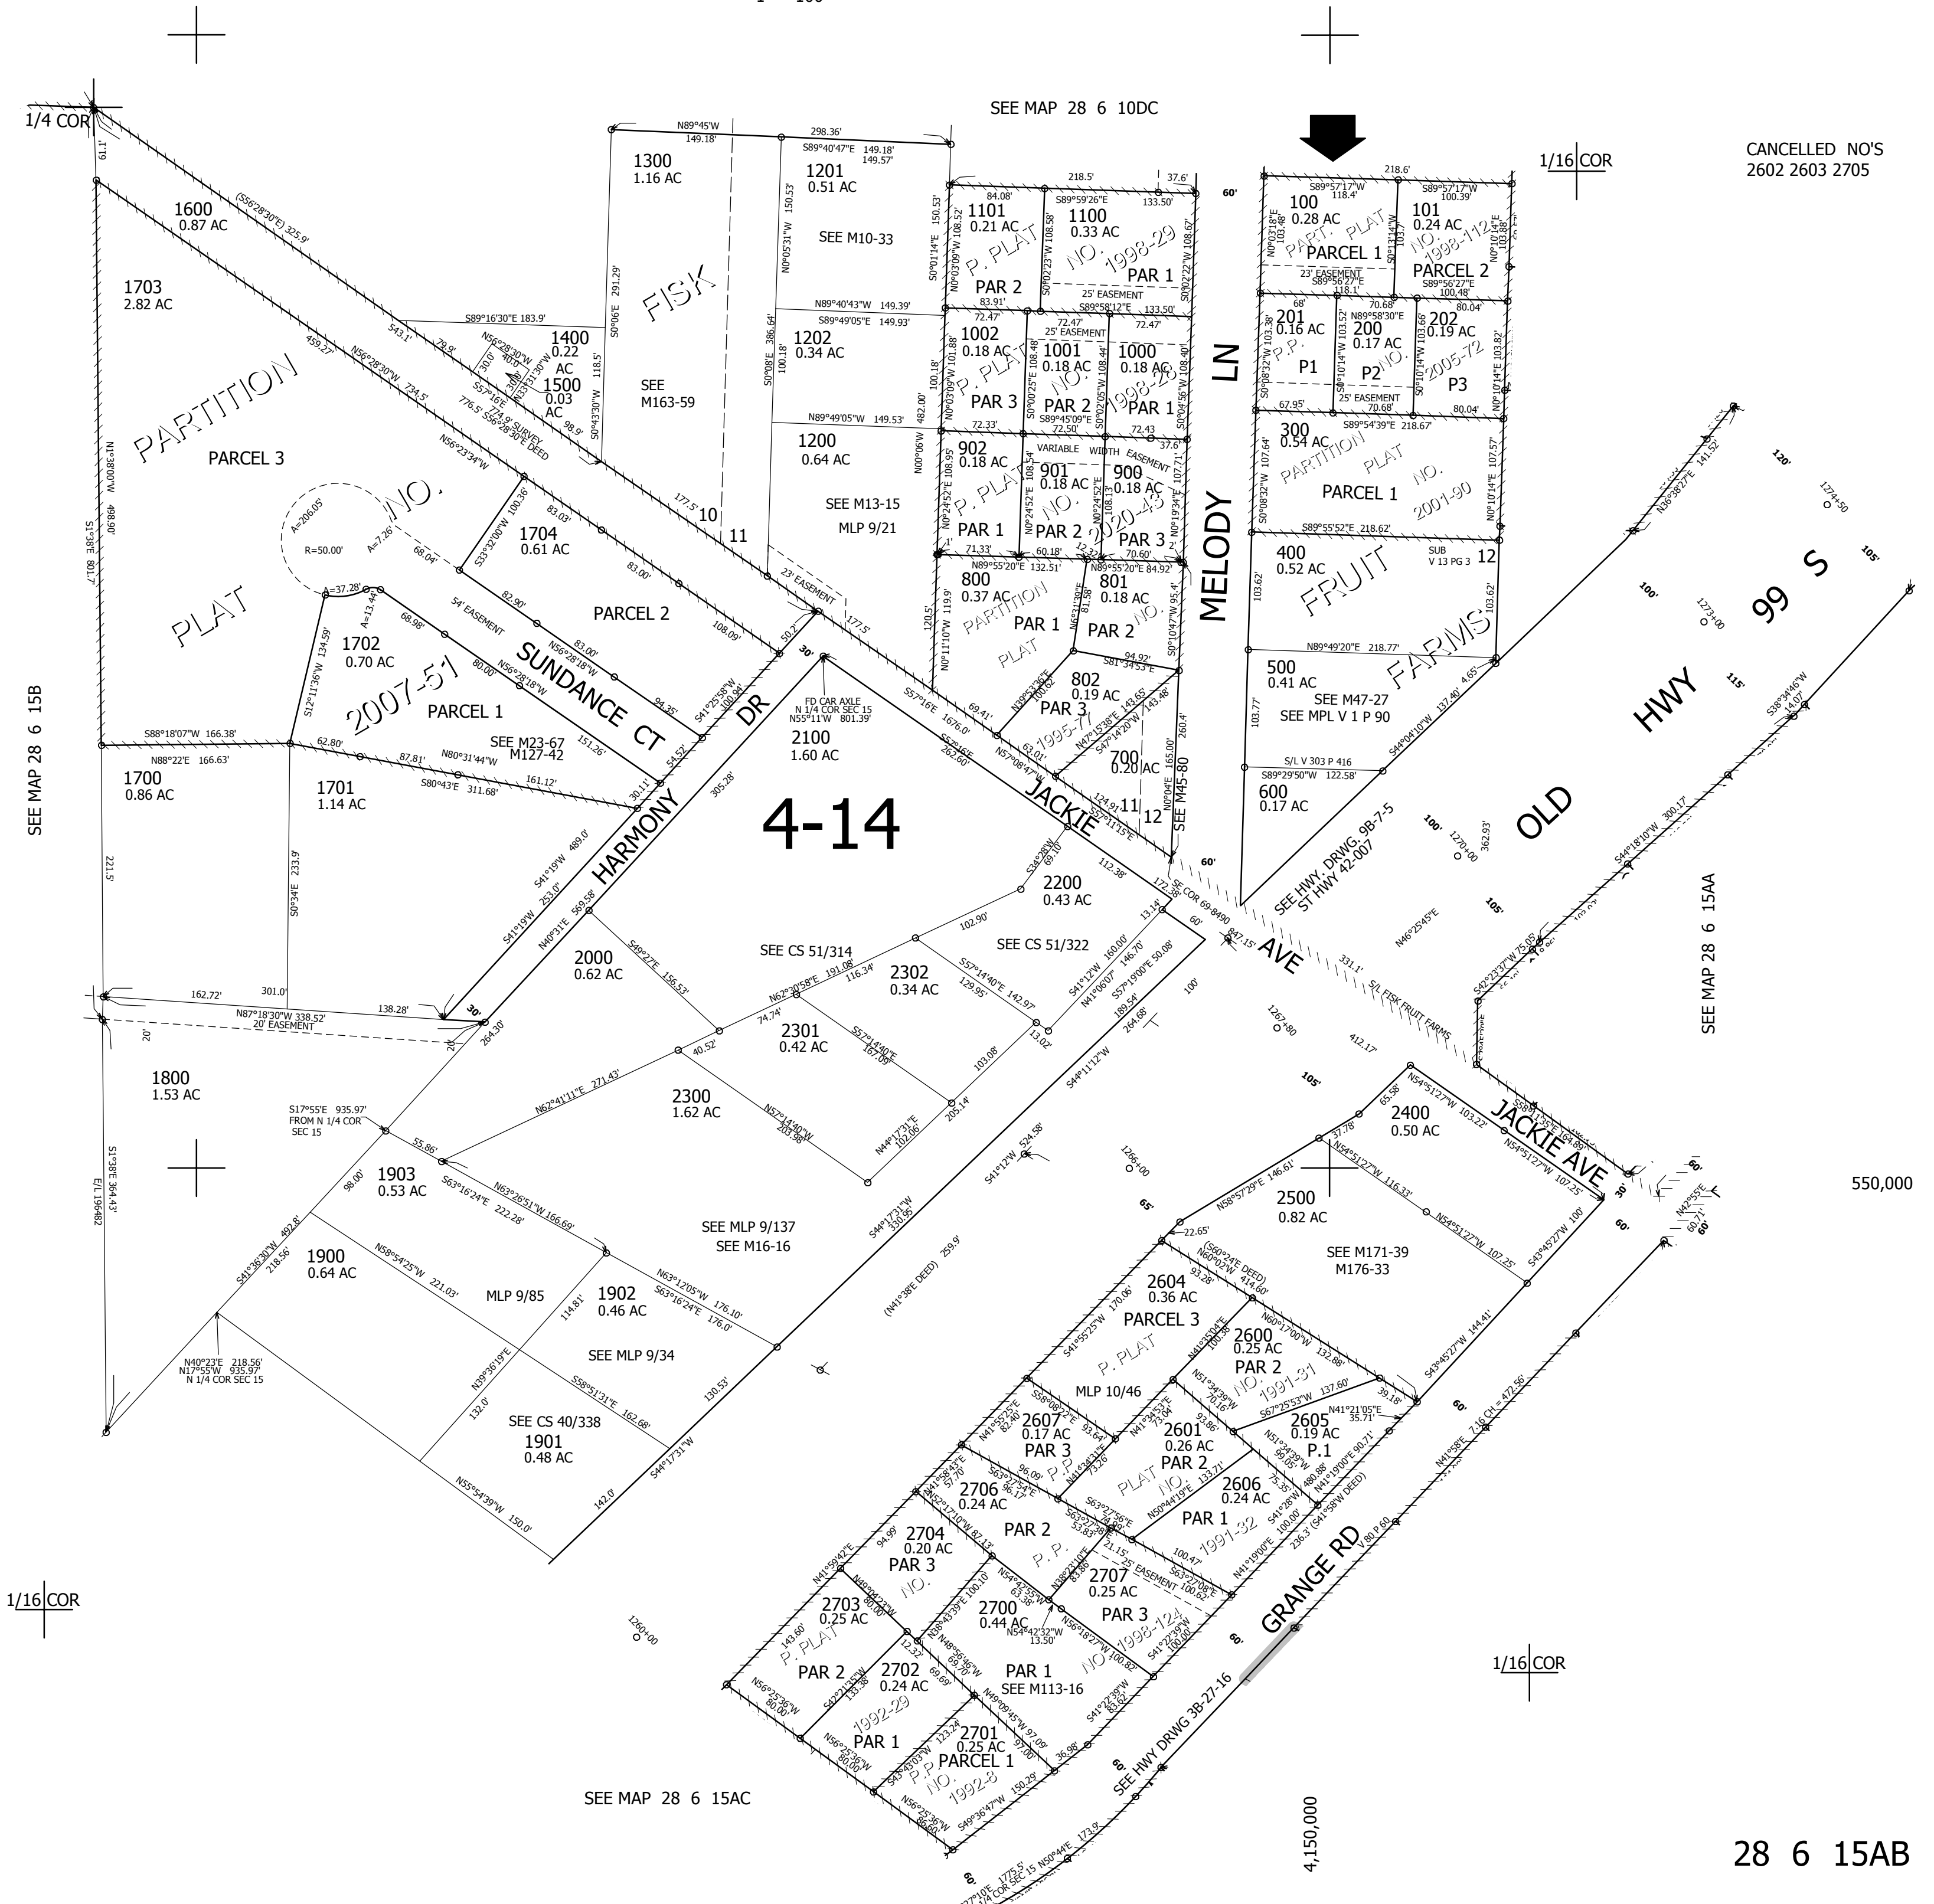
1/4 COR

SEE MAP 28 6 10DC

CANCELLED NO'S
2602 2603 2705

1/16 COR

1600
0.87 AC

1703
2.82 AC

PARTITION PLAT NO. 2007-51

PARCEL 3

1300
1.16 AC

FISK

1201
0.51 AC

SEE M10-33

1202
0.34 AC

1200
0.64 AC

SEE M13-15
MLP 9/21

1400
0.22 AC

1500
0.03 AC

SEE M163-59

1704
0.61 AC

PARCEL 2

1702
0.70 AC

PARCEL 1

SUNDANCE CT

SEE M23-67
M127-42

1700
0.86 AC

1701
1.14 AC

HARMONY DR

2100
1.60 AC

4-14

FD CAR AXLE
N 1/4 COR SEC 15
N55°11'W 801.39'

1101
0.21 AC

1100
0.33 AC

P. PLAT NO. 1998-29

PAR 2

PAR 1

1002
0.18 AC

1001
0.18 AC

1000
0.18 AC

P. PLAT NO. 1998-20

PAR 3

PAR 2

PAR 1

902
0.18 AC

901
0.18 AC

900
0.18 AC

P. PLAT NO. 2020-43

PAR 1

PAR 2

PAR 3

800
0.37 AC

801
0.18 AC

PARTITION PLAT NO. 1995-77

PAR 1

PAR 2

802
0.19 AC

PAR 3

700
0.20 AC

SEE M45-80

MELODY LN

JACKIE AVE

100
0.28 AC

101
0.24 AC

PART. PLAT NO. 1998-112

PARCEL 1

PARCEL 2

201
0.16 AC

200
0.17 AC

202
0.19 AC

P.P. NO. 2005-72

P1

P2

P3

300
0.54 AC

PARTITION PLAT NO. 2001-90

PARCEL 1

400
0.52 AC

FRUIT FARMS

SUB
V 13 PG 3

500
0.41 AC

SEE M47-27
SEE MPL V 1 P 90

S/L V 303 P 416

600
0.17 AC

SEE HWY. DRWG 9B-7-5
ST HWY 42-007

OLD HWY 99 S

SEE MAP 28 6 15AA

SEE MAP 28 6 15B

2200
0.43 AC

SEE CS 51/322

SEE CS 51/314

2302
0.34 AC

2000
0.62 AC

2301
0.42 AC

2300
1.62 AC

1800
1.53 AC

S17°55'E 935.97'
FROM N 1/4 COR
SEC 15

1903
0.53 AC

SEE MLP 9/137
SEE M16-16

1900
0.64 AC

MLP 9/85

1902
0.46 AC

SEE MLP 9/34

SEE CS 40/338

1901
0.48 AC

N40°23'E 218.56'
N17°55'W 935.97'
N 1/4 COR SEC 15

S/L FISK FRUIT FARMS

2400
0.50 AC

JACKIE AVE

2500
0.82 AC

SEE M171-39
M176-33

550,000

2604
0.36 AC

PARCEL 3

P. PLAT NO. 1991-31

MLP 10/46

2600
0.25 AC

PAR 2

2607
0.17 AC

PAR 3

2601
0.26 AC

PAR 2

2605
0.19 AC

P.1

PLAT NO. 1991-32

2606
0.24 AC

PAR 1

2706
0.24 AC

PAR 2

P. P. NO. 1998-124

2704
0.20 AC

PAR 3

2707
0.25 AC

PAR 3

2703
0.25 AC

P. PLAT NO. 1992-29

PAR 2

2700
0.44 AC

PAR 1

SEE M113-16

2702
0.24 AC

PAR 1

2701
0.25 AC

PARCEL 1

P.P. NO. 1992-8

GRANGE RD

SEE HWY DRWG 3B-27-16

1/16 COR

SEE MAP 28 6 15AC

4,150,000

28 6 15AB